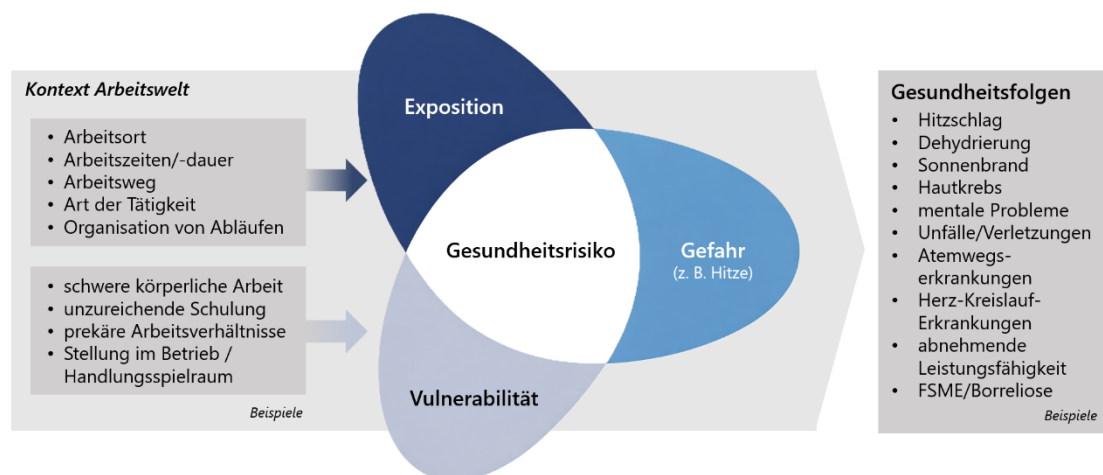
Kontext Arbeitswelt

- Arbeitsort
- Arbeitszeiten/-dauer
- Arbeitsweg
- Art der Tätigkeit
- Organisation von Abläufen

- schwere körperliche Arbeit
- unzureichende Schulung
- prekäre Arbeitsverhältnisse
- Stellung im Betrieb / Handlungsspielraum

Beispiele

Exposition

Gesundheitsrisiko

Gefahr
(z. B. Hitze)

Vulnerabilität

Gesundheitsfolgen
- Hitzschlag
- Dehydrierung
- Sonnenbrand
- Hautkrebs
- mentale Probleme
- Unfälle/Verletzungen
- Atemwegserkrankungen
- Herz-Kreislauf-Erkrankungen
- abnehmende Leistungsfähigkeit
- FSME/Borreliose

Beispiele